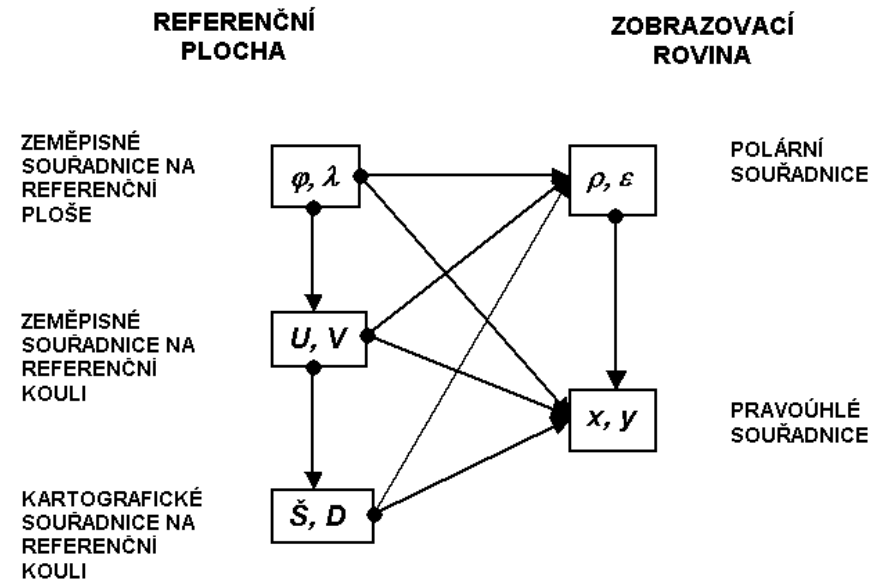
REFERENČNÍ PLOCHA

ZOBRAZOVACÍ ROVINA

ZEMĚPISNÉ SOUŘADNICE NA REFERENČNÍ PLOŠE

$\varphi, \lambda$

$\rho, \varepsilon$

POLÁRNÍ SOUŘADNICE

ZEMĚPISNÉ SOUŘADNICE NA REFERENČNÍ KOULI

U, V

x, y

PRAVOÚHLÉ SOUŘADNICE

KARTOGRAFICKÉ SOUŘADNICE NA REFERENČNÍ KOULI

Š, D